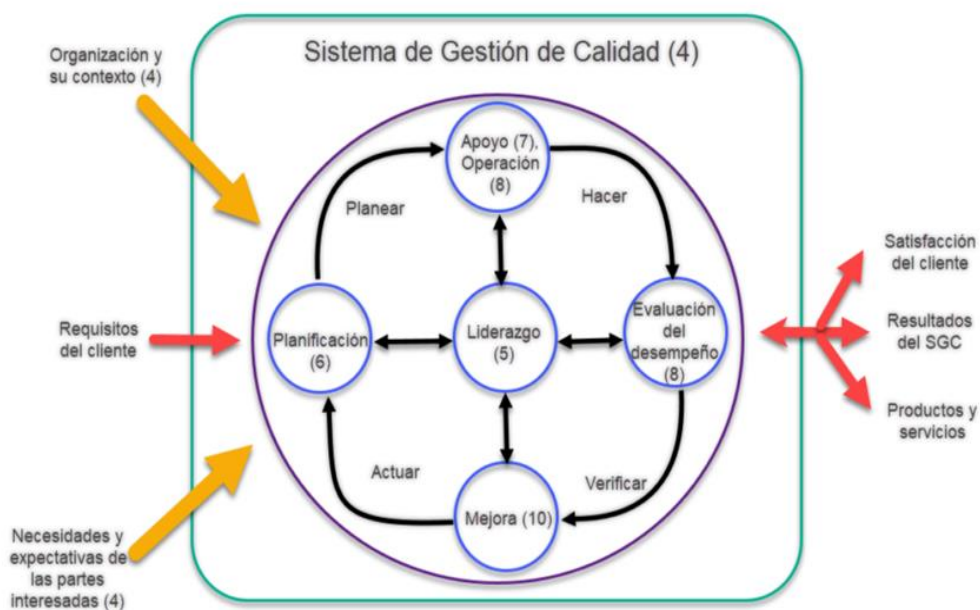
Sistema de Gestión de Calidad (4)

Organización y su contexto (4)

Requisitos del cliente

Necesidades y expectativas de las partes interesadas (4)

Apoyo (7), Operación (8)

Planear

Hacer

Planificación (6)

Liderazgo (5)

Evaluación del desempeño (8)

Actuar

Verificar

Mejora (10)

Satisfacción del cliente

Resultados del SGC

Productos y servicios